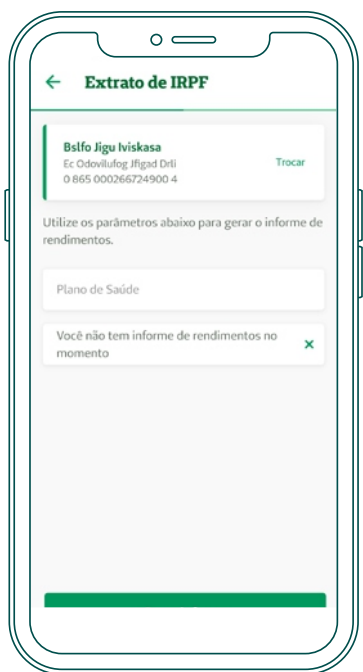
Extrato de IRPF

Bslfo Jigu Iviskasa
Ec Odovilufog Jfigad Drli
0 865 000266724900 4

Trocar

Utilize os parâmetros abaixo para gerar o informe de rendimentos.

Plano de Saúde

Você não tem informe de rendimentos no momento

×